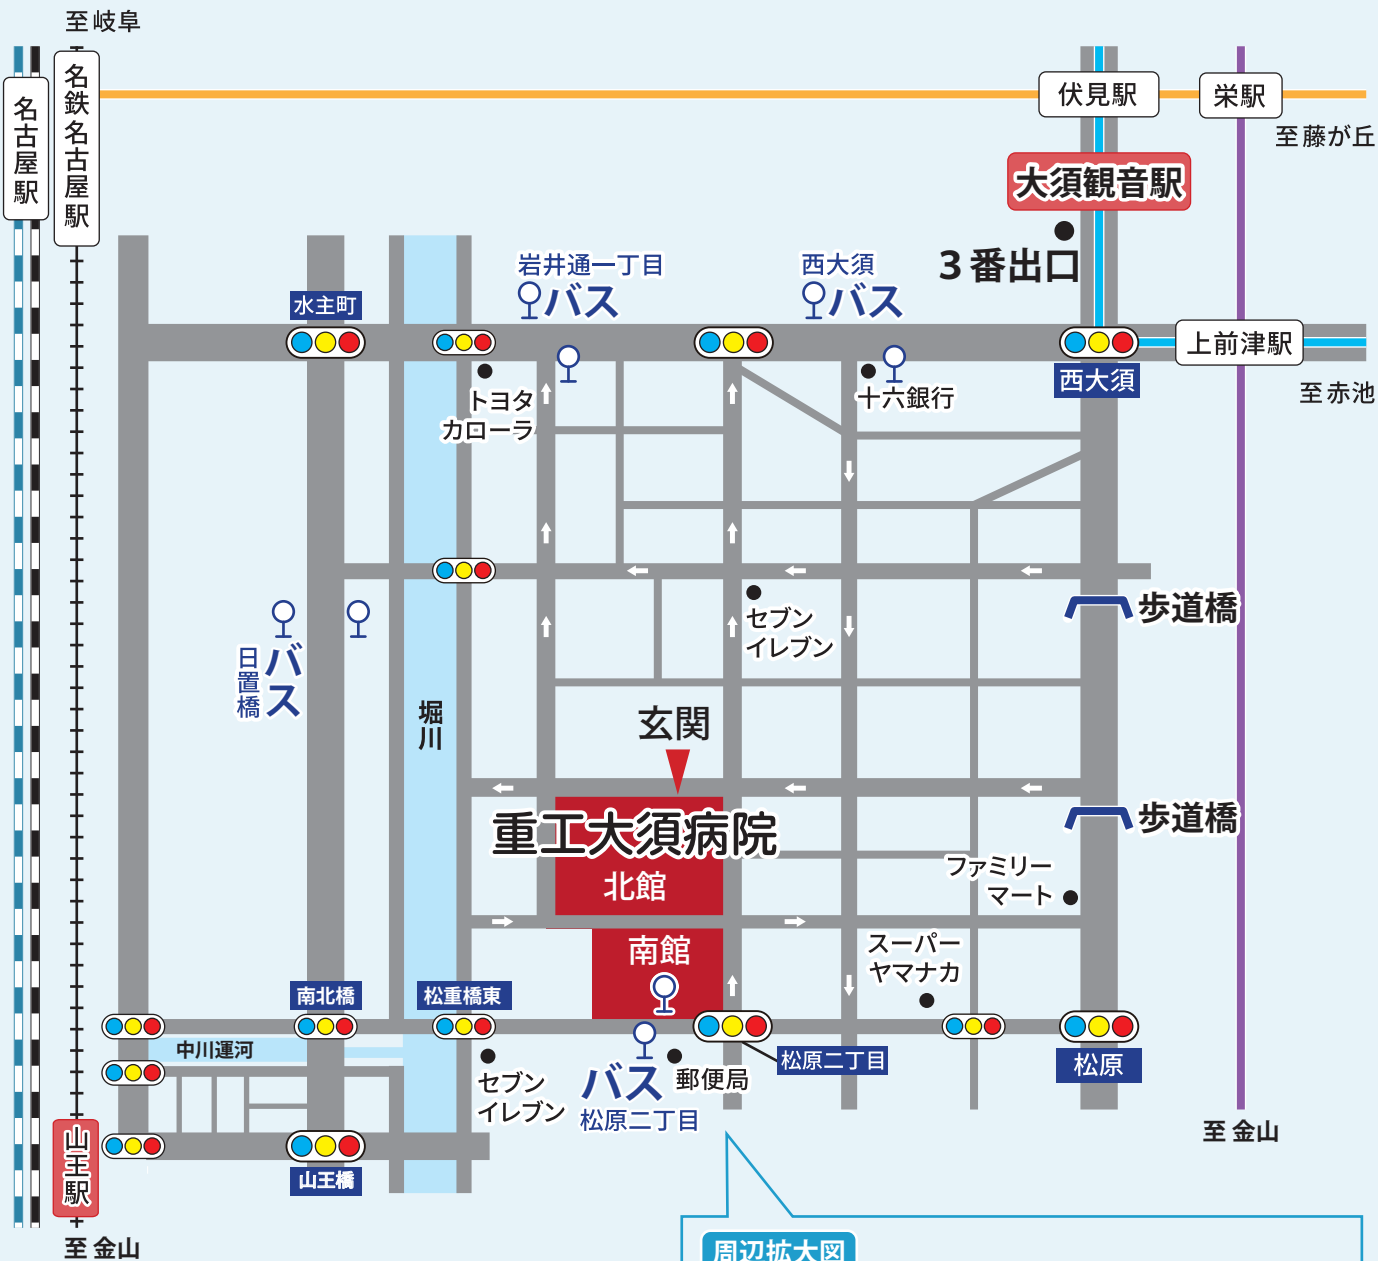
至岐阜

名古屋駅

名鉄名古屋駅

伏見駅

栄駅

至藤が丘

大須観音駅

3番出口

岩井通一丁目
バス

西大須
バス

水主町

上前津駅

西大須

至赤池

トヨタカローラ

十六銀行

歩道橋

日置橋
バス

セブンイレブン

堀川

玄関

重工大須病院

北館

歩道橋

ファミリーマート

南館

スーパーヤマナカ

南北橋

松重橋東

中川運河

セブンイレブン

バス

郵便局

松原二丁目

松原二丁目

松原

至金山

山王駅

山王橋

至金山

周辺拡大図